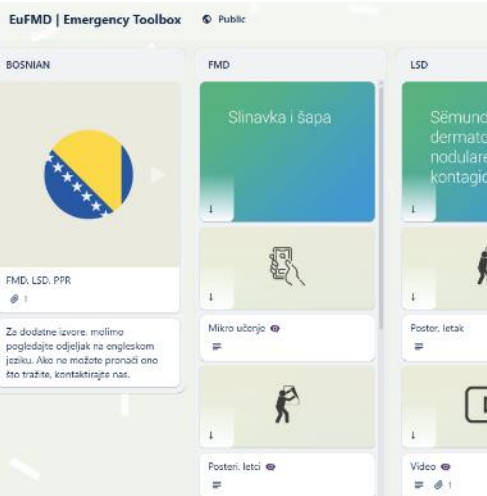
EuFMD | Emergency Toolbox
Public

BOSNIAN

FMD, LSD, PPR
1

Za dodatne izvore, molimo pogledajte odjeljak na engleskom jeziku. Ako ne možete pronaći ono što tražite, kontaktirajte nas.

FMD

Slinavka i šapa

Mikro učenje

Posteri, letci

LSD

Sëmund dermato nodulare kontagio

Poster, letak

Video
1